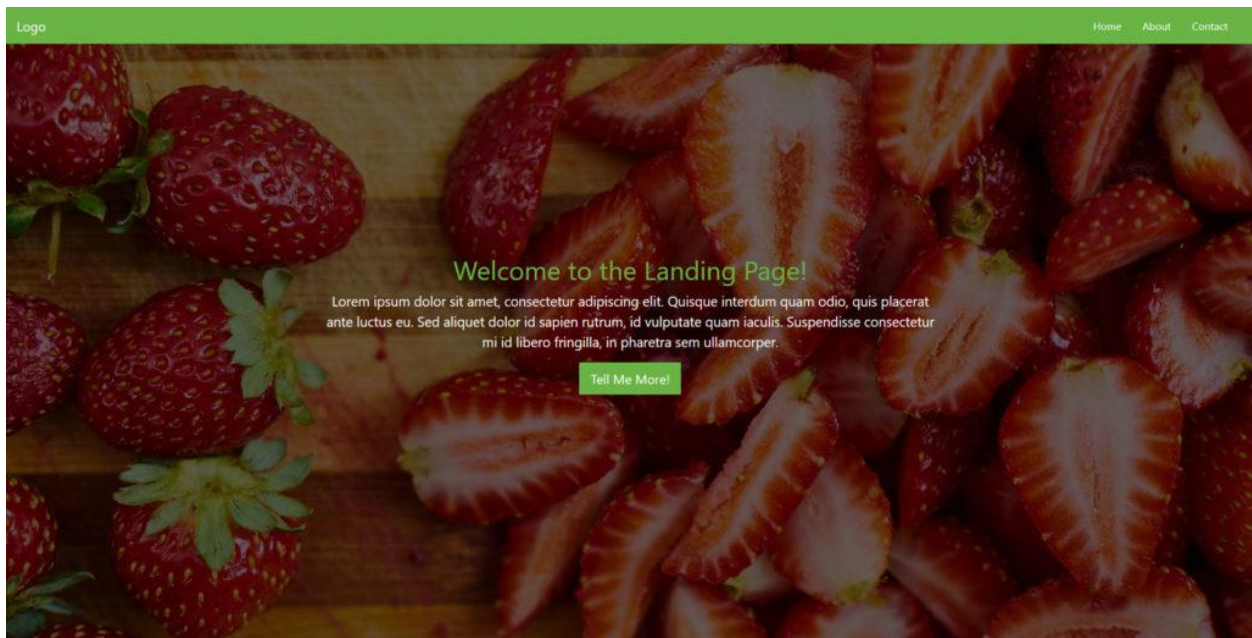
Logo

Home About Contact

Welcome to the Landing Page!

Lorem ipsum dolor sit amet, consectetur adipiscing elit. Quisque interdum quam odio, quis placerat ante luctus eu. Sed aliquet dolor id sapien rutrum, id vulputate quam iaculis. Suspendisse consectetur mi id libero fringilla, in pharetra sem ullamcorper.

Tell Me More!